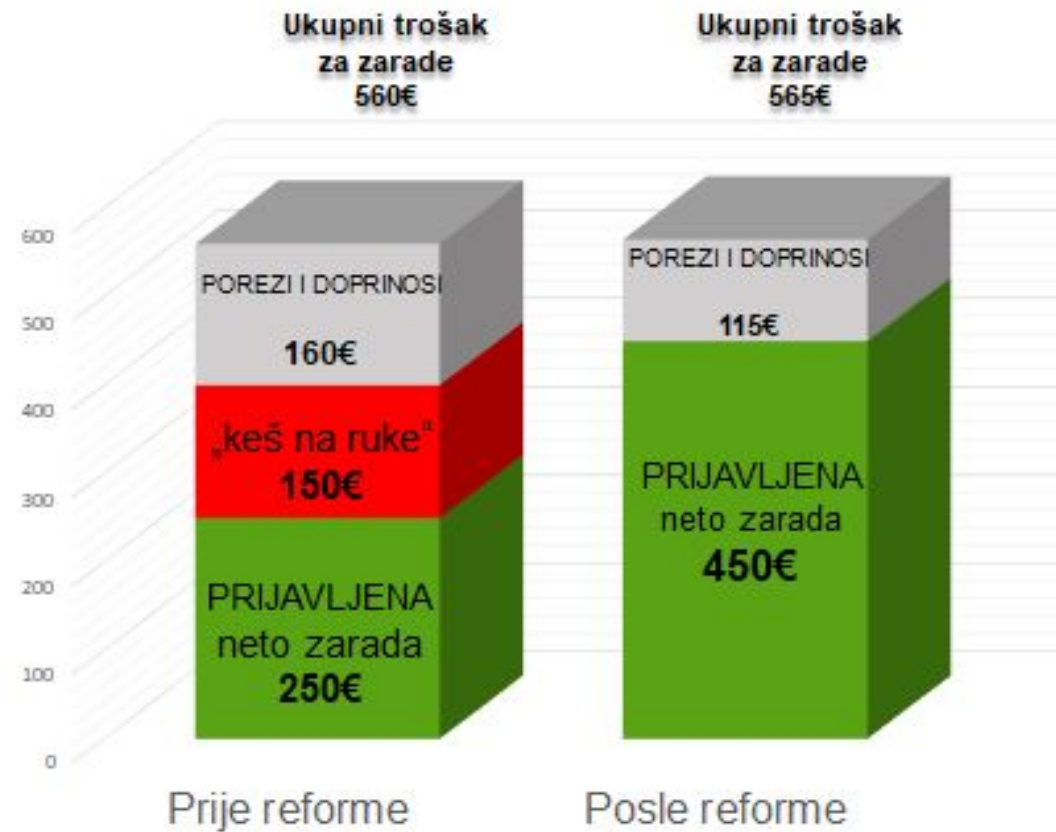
Ukupni trošak za zarade 560€

Ukupni trošak za zarade 565€

600
500
400
300
200
100
0

POREZI I DOPRINOSI
160€
„keš na ruke"
150€
PRIJAVLJENA neto zarada
250€

POREZI I DOPRINOSI
115€
PRIJAVLJENA neto zarada
450€

Prije reforme

Posle reforme